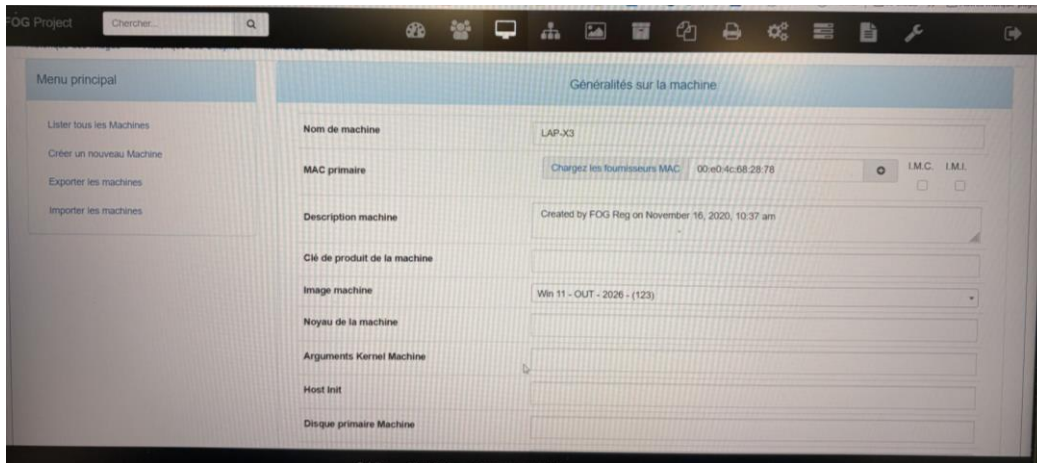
FOG Project

Chercher...

Menu principal

Lister tous les Machines

Créer un nouveau Machine

Exporter les machines

Importer les machines

Généralités sur la machine

Nom de machine LAP-X3

MAC primaire Chargez les fournisseurs MAC 00:e0:4c:68:28:78 I.M.C. I.M.I.

Description machine Created by FOG Reg on November 16, 2020, 10:37 am

Clé de produit de la machine

Image machine Win 11 - OUT - 2026 - (123)

Noyau de la machine

Arguments Kernel Machine

Host Init

Disque primaire Machine